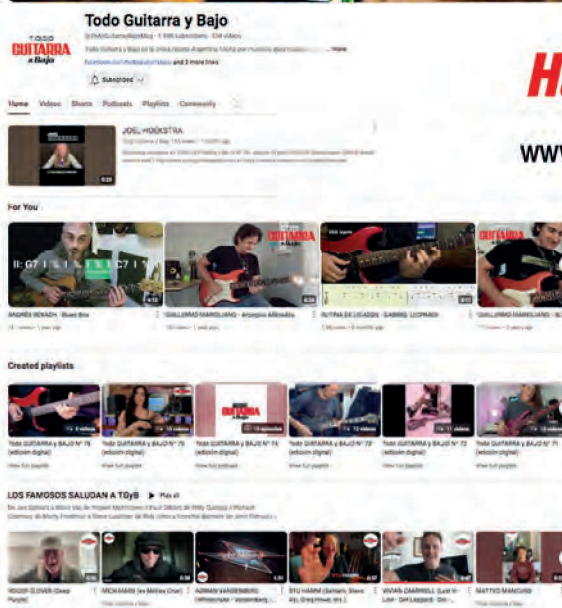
TODO GUITARRA y Bajo

Todo Guitarra y Bajo

@TodoGuitarrayBajoMca · 1.19K subscribers · 514 videos

Todo Guitarra y Bajo es la única revista Argentina hecha por músicos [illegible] ...more

facebook.com/TodoGuitarrayBajo and 2 more links

Subscribed

Home Videos Shorts Podcasts Playlists Community

JOEL HOEKSTRA

Todo Guitarra y Bajo · 153 views · 1 month ago

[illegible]

For You

ANDRÉS SEVACH · Blues Box

GUILLERMO MARCILIANO · Arpegios Alterados

RUTINA DE LEGADOS · GABRIEL LEOPARDI

GUILLERMO MARCILIANO · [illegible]

Created playlists

Todo GUITARRA y BAJO Nº 76 (edición digital)

Todo GUITARRA y BAJO Nº 75 (edición digital)

Todo GUITARRA y BAJO Nº 74

Todo GUITARRA y BAJO Nº 73 (edición digital)

Todo GUITARRA y BAJO Nº 72 (edición digital)

Todo GUITARRA y BAJO Nº 71 (edición digital)

View full playlist

LOS FAMOSOS SALUDAN A TGyB ▶ Play all

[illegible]

ROGER GLOVER (Deep Purple)

MICK MARS (ex Mötley Crüe)

ADRIAN VANDENBERG (Whitesnake - Vandenberg)

STU HAMM (Satriani, Steve Vai, Greg Howe, etc.)

VIVIAN CAMPBELL (Last In Line - Def Leppard - Dio)

MATTEO MANCUSO

H

WWW